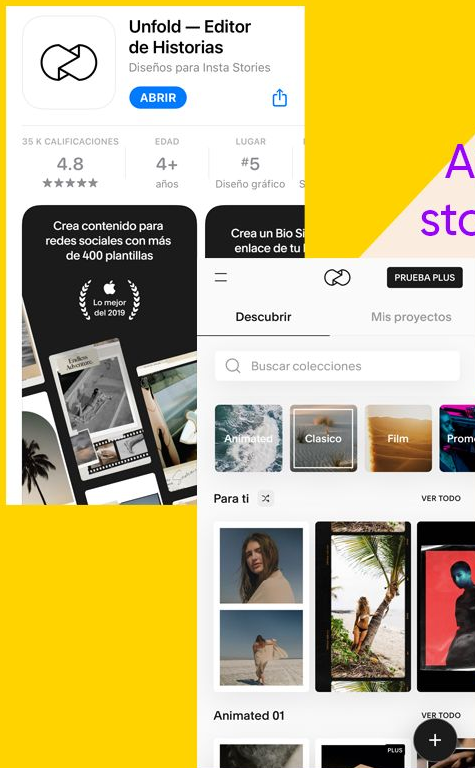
Unfold — Editor de Historias

Diseños para Insta Stories

ABRIR

35 K CALIFICACIONES
4.8
★★★★★

EDAD
4+
años

LUGAR
#5
Diseño gráfico

S

Crea contenido para redes sociales con más de 400 plantillas

Lo mejor del 2019

Endless Adventure

Crea un Bio Si enlace de tu l

A
sto

PRUEBA PLUS

Descubrir

Mis proyectos

Buscar colecciones

Animated

Clasico

Film

Prom

Para ti

VER TODO

Animated 01

VER TODO

PLUS

+